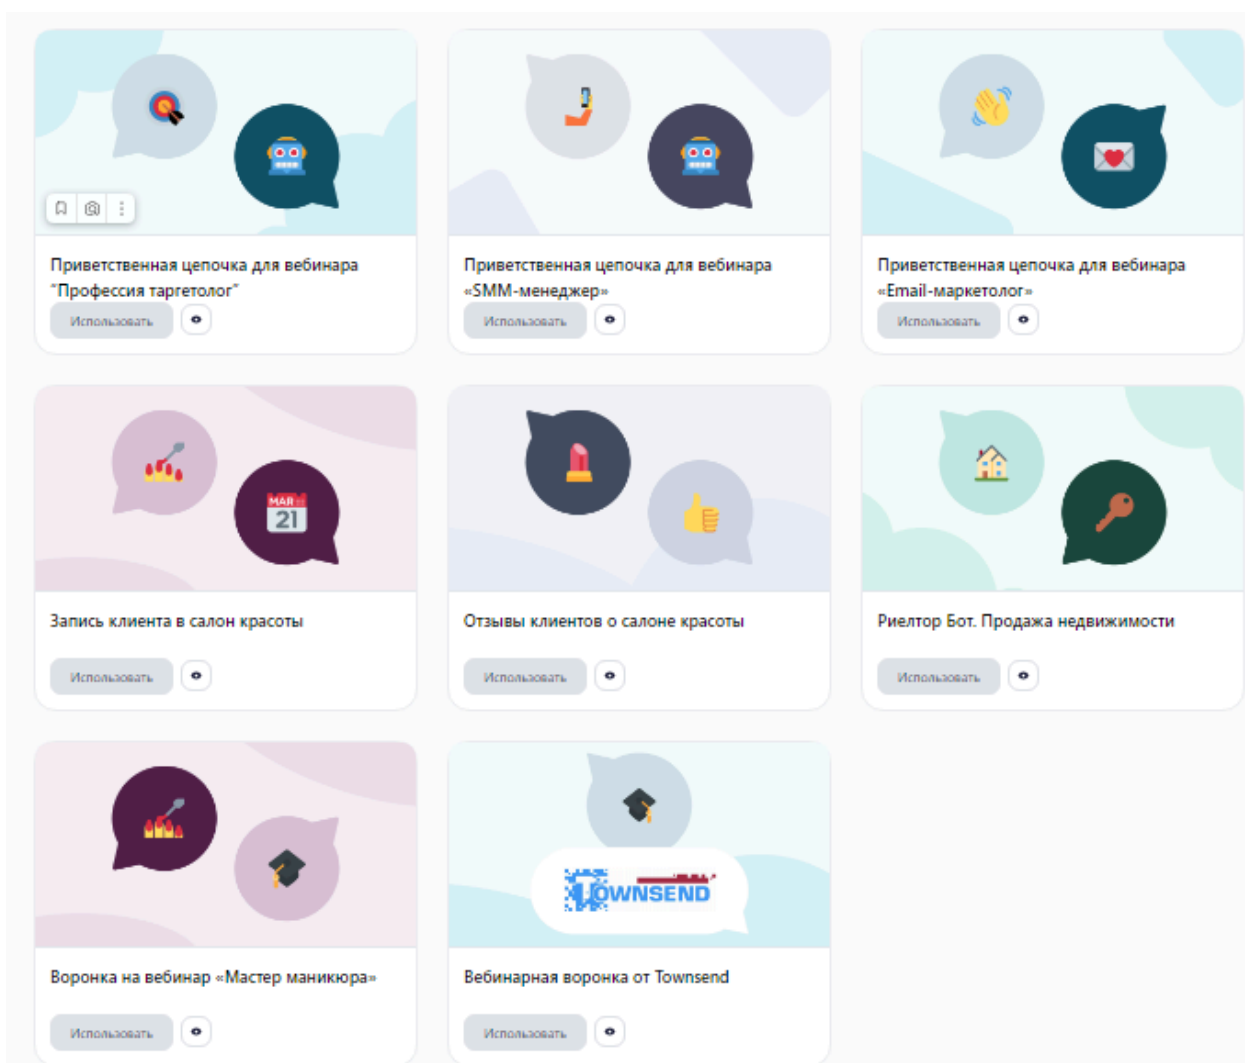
Приветственная цепочка для вебинара "Профессия таргетолог"

Использовать

Приветственная цепочка для вебинара «SMM-менеджер»

Использовать

Приветственная цепочка для вебинара «Email-маркетолог»

Использовать

MAR
21

Запись клиента в салон красоты

Использовать

Отзывы клиентов о салоне красоты

Использовать

Риелтор Бот. Продажа недвижимости

Использовать

Воронка на вебинар «Мастер маникюра»

Использовать

TOWNSEND

Вебинарная воронка от Townsend

Использовать